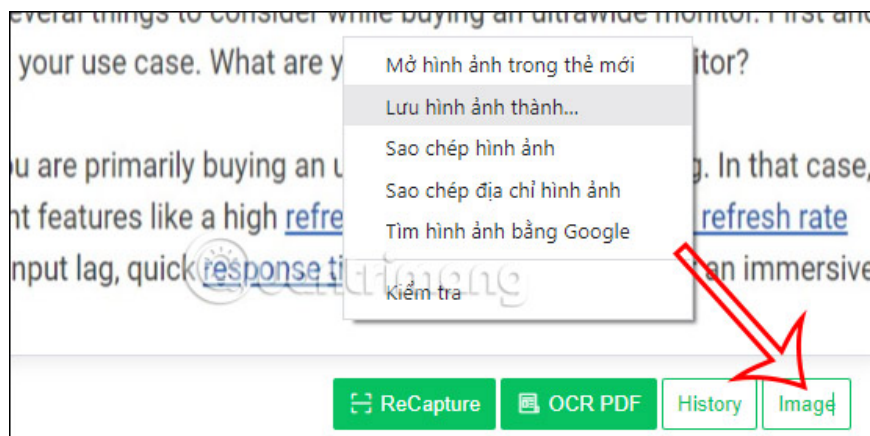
everal things to consider while buying an ultrawide monitor. First and

your use case. What are y

Mở hình ảnh trong thẻ mới
Lưu hình ảnh thành...
Sao chép hình ảnh
Sao chép địa chỉ hình ảnh
Tìm hình ảnh bằng Google
Kiểm tra

itor?

u are primarily buying an u

g. In that case,

nt features like a high refre

refresh rate

nput lag, quick response ti

an immersive

quantrimang

ReCapture
OCR PDF
History
Image